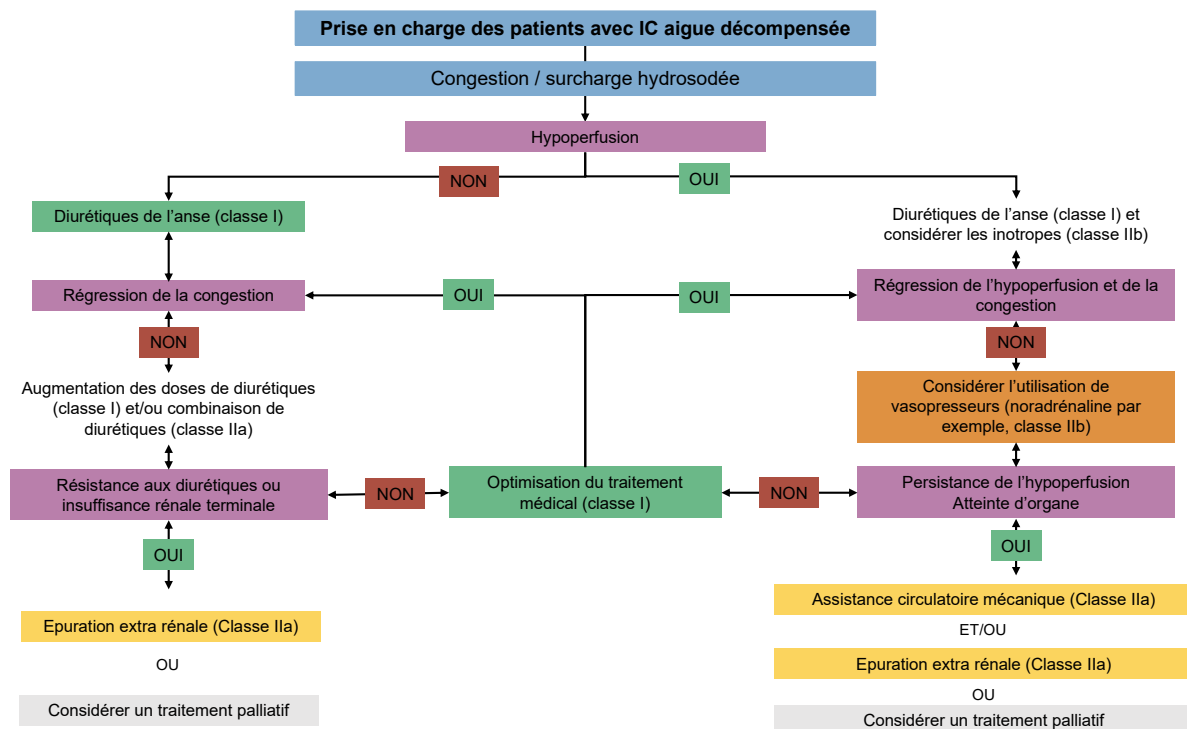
Prise en charge des patients avec IC aigue décompensée

Congestion / surcharge hydrosodée

Hypoperfusion

NON

OUI

Diurétiques de l'anse (classe I)

Diurétiques de l'anse (classe I) et considérer les inotropes (classe IIb)

Régression de la congestion

OUI

OUI

Régression de l'hypoperfusion et de la congestion

NON

NON

Augmentation des doses de diurétiques (classe I) et/ou combinaison de diurétiques (classe IIa)

Considérer l'utilisation de vasopresseurs (noradrénaline par exemple, classe IIb)

Résistance aux diurétiques ou insuffisance rénale terminale

NON

Optimisation du traitement médical (classe I)

NON

Persistance de l'hypoperfusion
Atteinte d'organe

OUI

OUI

Epuration extra rénale (Classe IIa)

OU

Considérer un traitement palliatif

Assistance circulatoire mécanique (Classe IIa)

ET/OU

Epuration extra rénale (Classe IIa)

OU

Considérer un traitement palliatif